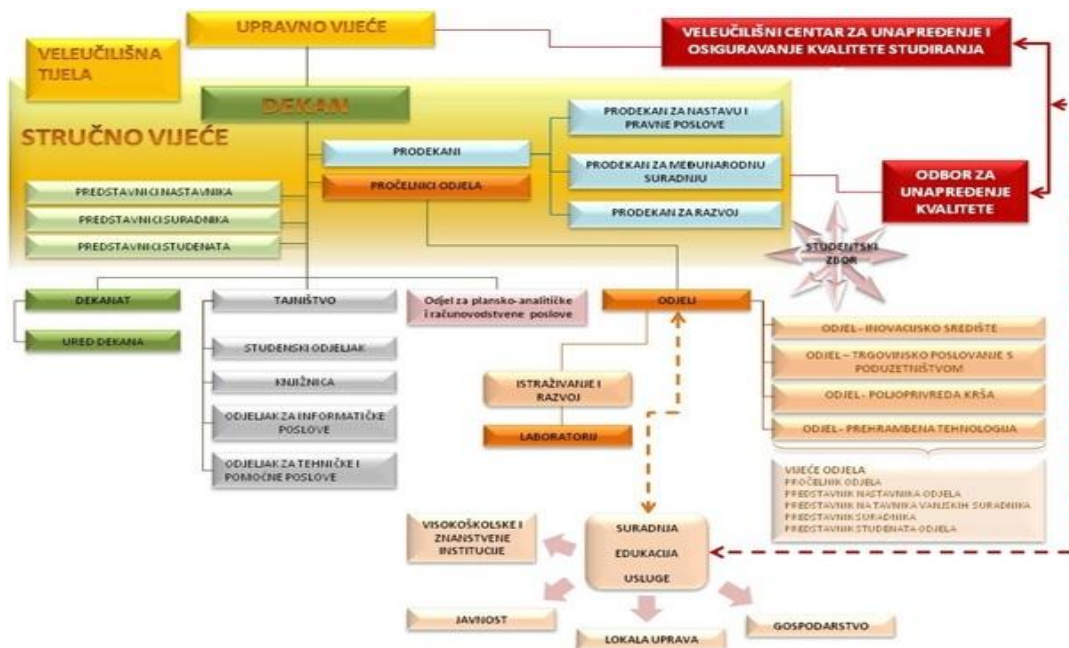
UPRAVNO VIJEĆE

VELEUČILIŠNI CENTAR ZA UNAPREĐENJE I OSIGURAVANJE KVALITETE STUDIRANJA

VELEUČILIŠNA TIJELA

DEKAN

STRUČNO VIJEĆE

PRODEKANI

PROČELNICI ODJELA

PRODEKAN ZA NASTAVU I PRAVNE POSLOVE

PRODEKAN ZA MEĐUNARODNU SURADNJU

PRODEKAN ZA RAZVOJ

ODBOR ZA UNAPREĐENJE KVALITETE

PREDSTAVNICI NASTAVNIKA

PREDSTAVNICI SURADNIKA

PREDSTAVNICI STUDENATA

STUDENTSKI ZBOR

DEKANAT

URED DEKANA

TAJNIŠTVO

STUDENSKI ODJELJAK

KNJIŽNICA

ODJELJAK ZA INFORMATIČKE POSLOVE

ODJELJAK ZA TEHNIČKE I POMOĆNE POSLOVE

Odjel za plansko-analitičke i računovodstvene poslove

ODJELI

ISTRAŽIVANJE I RAZVOJ

LABORATORIJ

ODJEL - INOVACIJSKO SREDIŠTE

ODJEL – TRGOVINSKO POSLOVANJE S PODUZETNIŠTVOM

ODJEL - POLJOPRIVREDA KRŠA

ODJEL - PREHRAMBENA TEHNOLOGIJA

VIJEĆE ODJELA
PROČELNIK ODJELA
PREDSTAVNIK NASTAVNIKA ODJELA
PREDSTAVNIK NA TAVNIKA VANJSKIH SURADNIKA
PREDSTAVNIK SURADNIKA
PREDSTAVNIK STUDENATA ODJELA

VISOKOŠKOLSKE I ZNANSTVENE INSTITUCIJE

SURADNJA
EDUKACIJA
USLUGE

JAVNOST

LOKALA UPRAVA

GOSPODARSTVO